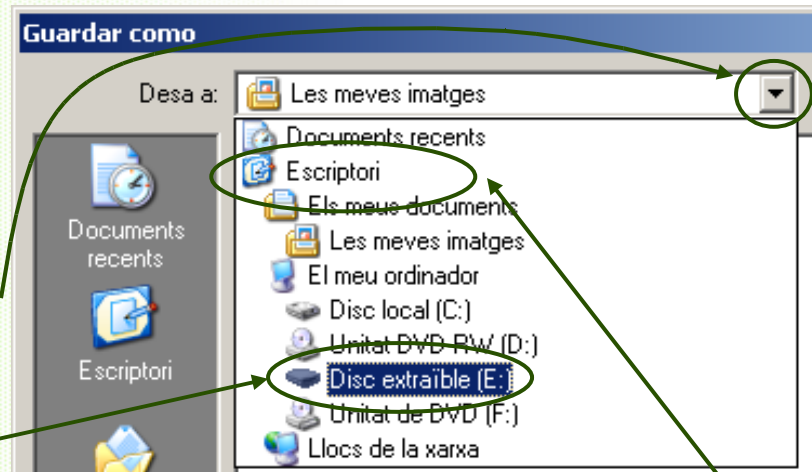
Guardar como

Desa a: Les meves imatges

Documents recents
Escriptori
Els meus documents
Les meves imatges
El meu ordinador
Disc local (C:)
Unitat DVD-RW (D:)
Disc extraïble (E:)
Unitat de DVD (F:)
Llocs de la xarxa

Documents recents

Escriptori